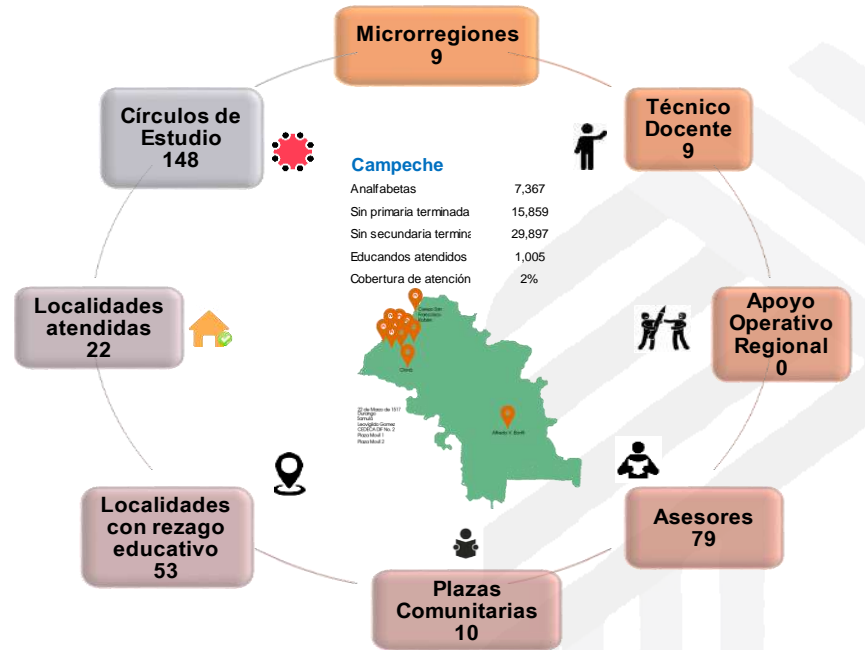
Microrregiones
9

Técnico Docente
9

Apoyo Operativo Regional
0

Asesores
79

Plazas Comunitarias
10

Localidades con rezago educativo
53

Localidades atendidas
22

Círculos de Estudio
148

Campeche

| | |
|---|---|
| Analfabetas | 7,367 |
| Sin primaria terminada | 15,859 |
| Sin secundaria termina | 29,897 |
| Educandos atendidos | 1,005 |
| Cobertura de atención | 2% |

Campo San Francisco Kobén

Chiná

Alfredo V. Bonfil

22 de Marzo de 1517
Plazuela
Samulá
Leovigildo Gomez
CEDECA DF No. 2
Plaza Movil 1
Plaza Movil 2